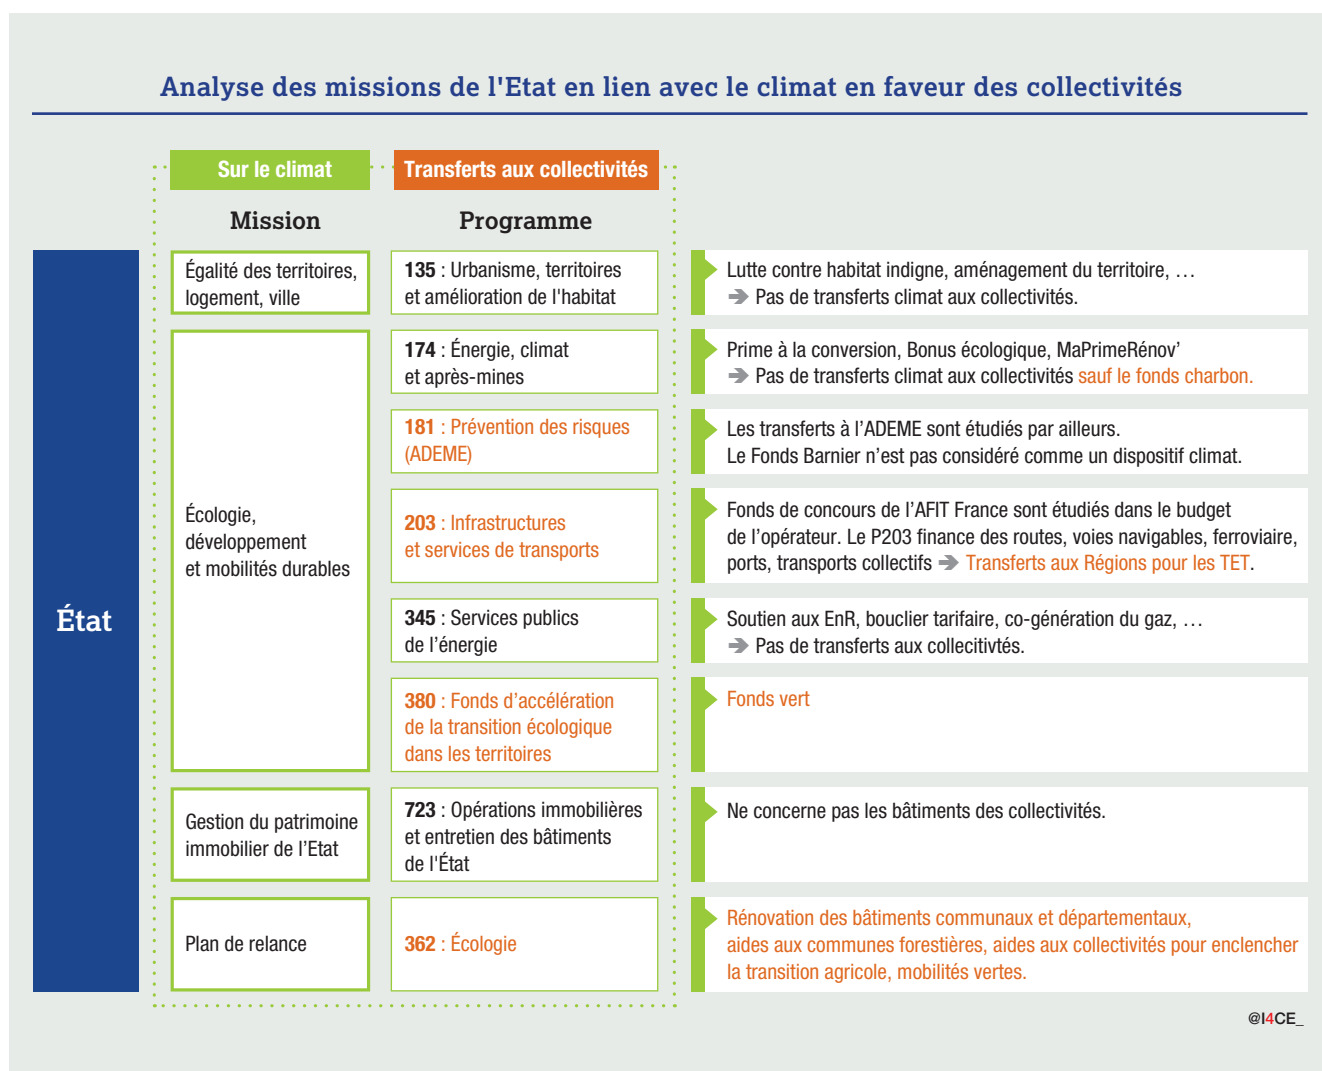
Analyse des missions de l'Etat en lien avec le climat en faveur des collectivités

Sur le climat

Transferts aux collectivités

Mission

Programme

État

Égalité des territoires, logement, ville

135 : Urbanisme, territoires et amélioration de l'habitat

Lutte contre habitat indigne, aménagement du territoire, …
➔ Pas de transferts climat aux collectivités.

Écologie, développement et mobilités durables

174 : Énergie, climat et après-mines

Prime à la conversion, Bonus écologique, MaPrimeRénov'
➔ Pas de transferts climat aux collectivités sauf le fonds charbon.

181 : Prévention des risques (ADEME)

Les transferts à l'ADEME sont étudiés par ailleurs.
Le Fonds Barnier n'est pas considéré comme un dispositif climat.

203 : Infrastructures et services de transports

Fonds de concours de l'AFIT France sont étudiés dans le budget de l'opérateur. Le P203 finance des routes, voies navigables, ferroviaire, ports, transports collectifs ➔ Transferts aux Régions pour les TET.

345 : Services publics de l'énergie

Soutien aux EnR, bouclier tarifaire, co-génération du gaz, …
➔ Pas de transferts aux collecitvtés.

380 : Fonds d'accélération de la transition écologique dans les territoires

Fonds vert

Gestion du patrimoine immobilier de l'Etat

723 : Opérations immobilières et entretien des bâtiments de l'État

Ne concerne pas les bâtiments des collectivités.

Plan de relance

362 : Écologie

Rénovation des bâtiments communaux et départementaux, aides aux communes forestières, aides aux collectivités pour enclencher la transition agricole, mobilités vertes.

@I4CE_